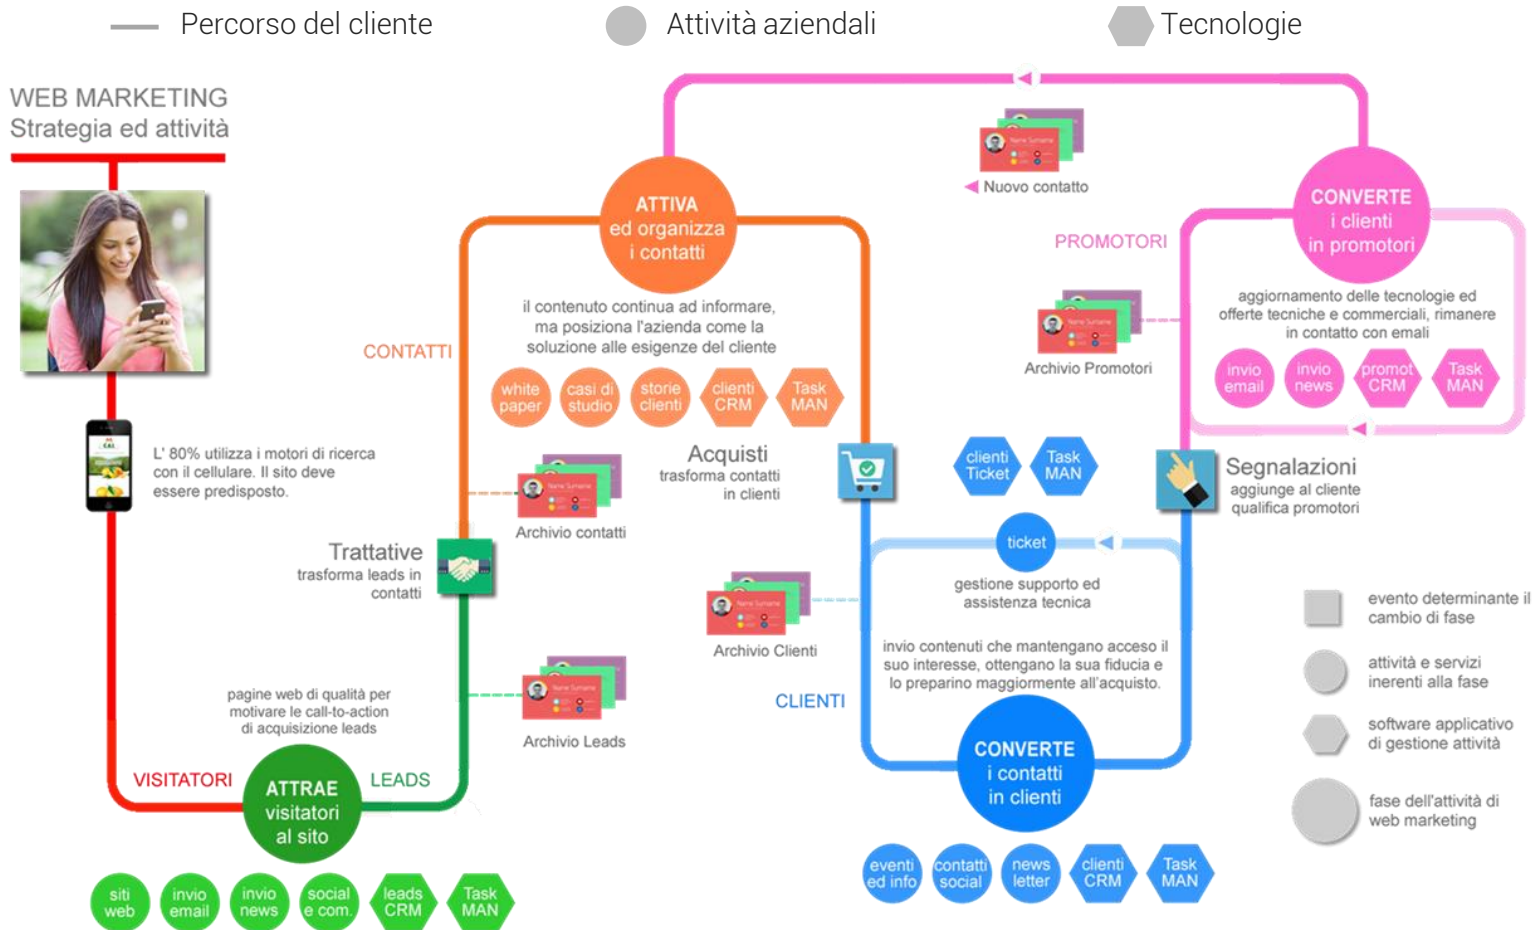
Percorso del cliente
Attività aziendali
Tecnologie

WEB MARKETING
Strategia ed attività

L' 80% utilizza i motori di ricerca con il cellulare. Il sito deve essere predisposto.

Trattative
trasforma leads in contatti

pagine web di qualità per motivare le call-to-action di acquisizione leads

VISITATORI
ATTRAE visitatori al sito
LEADS

siti web
invio email
invio news
social e com.
leads CRM
Task MAN

CONTATTI
ATTIVA ed organizza i contatti

il contenuto continua ad informare, ma posiziona l'azienda come la soluzione alle esigenze del cliente

white paper
casi di studio
storie clienti
clienti CRM
Task MAN

Archivio contatti
Acquisti
trasforma contatti in clienti

Archivio Leads
Archivio Clienti
CLIENTI

Nuovo contatto
PROMOTORI
Archivio Promotori

clienti Ticket
Task MAN
ticket
gestione supporto ed assistenza tecnica

invio contenuti che mantengano acceso il suo interesse, ottengano la sua fiducia e lo preparino maggiormente all'acquisto.

CONVERTE i contatti in clienti

eventi ed info
contatti social
news letter
clienti CRM
Task MAN

CONVERTE i clienti in promotori

aggiornamento delle tecnologie ed offerte tecniche e commerciali, rimanere in contatto con emali

invio email
invio news
promot CRM
Task MAN

Segnalazioni
aggiunge al cliente qualifica promotori

evento determinante il cambio di fase
attività e servizi inerenti alla fase
software applicativo di gestione attività
fase dell'attività di web marketing